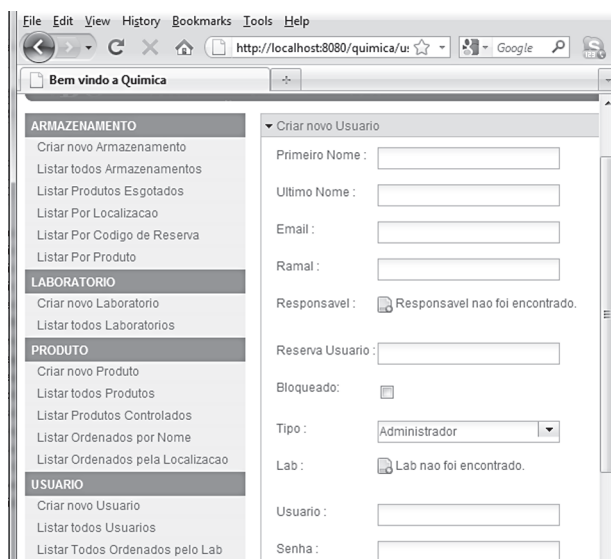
File Edit View History Bookmarks Tools Help

http://localhost:8080/quimica/u:

Google

Bem vindo a Quimica

+

ARMAZENAMENTO

Criar novo Armazenamento

Listar todos Armazenamentos

Listar Produtos Esgotados

Listar Por Localizacao

Listar Por Codigo de Reserva

Listar Por Produto

LABORATORIO

Criar novo Laboratorio

Listar todos Laboratorios

PRODUTO

Criar novo Produto

Listar todos Produtos

Listar Produtos Controlados

Listar Ordenados por Nome

Listar Ordenados pela Localizacao

USUARIO

Criar novo Usuario

Listar todos Usuarios

Listar Todos Ordenados pelo Lab

Criar novo Usuario

Primeiro Nome :

Ultimo Nome :

Email :

Ramal :

Responsavel : Responsavel nao foi encontrado.

Reserva Usuario :

Bloqueado:

Tipo : Administrador

Lab : Lab nao foi encontrado.

Usuario :

Senha :